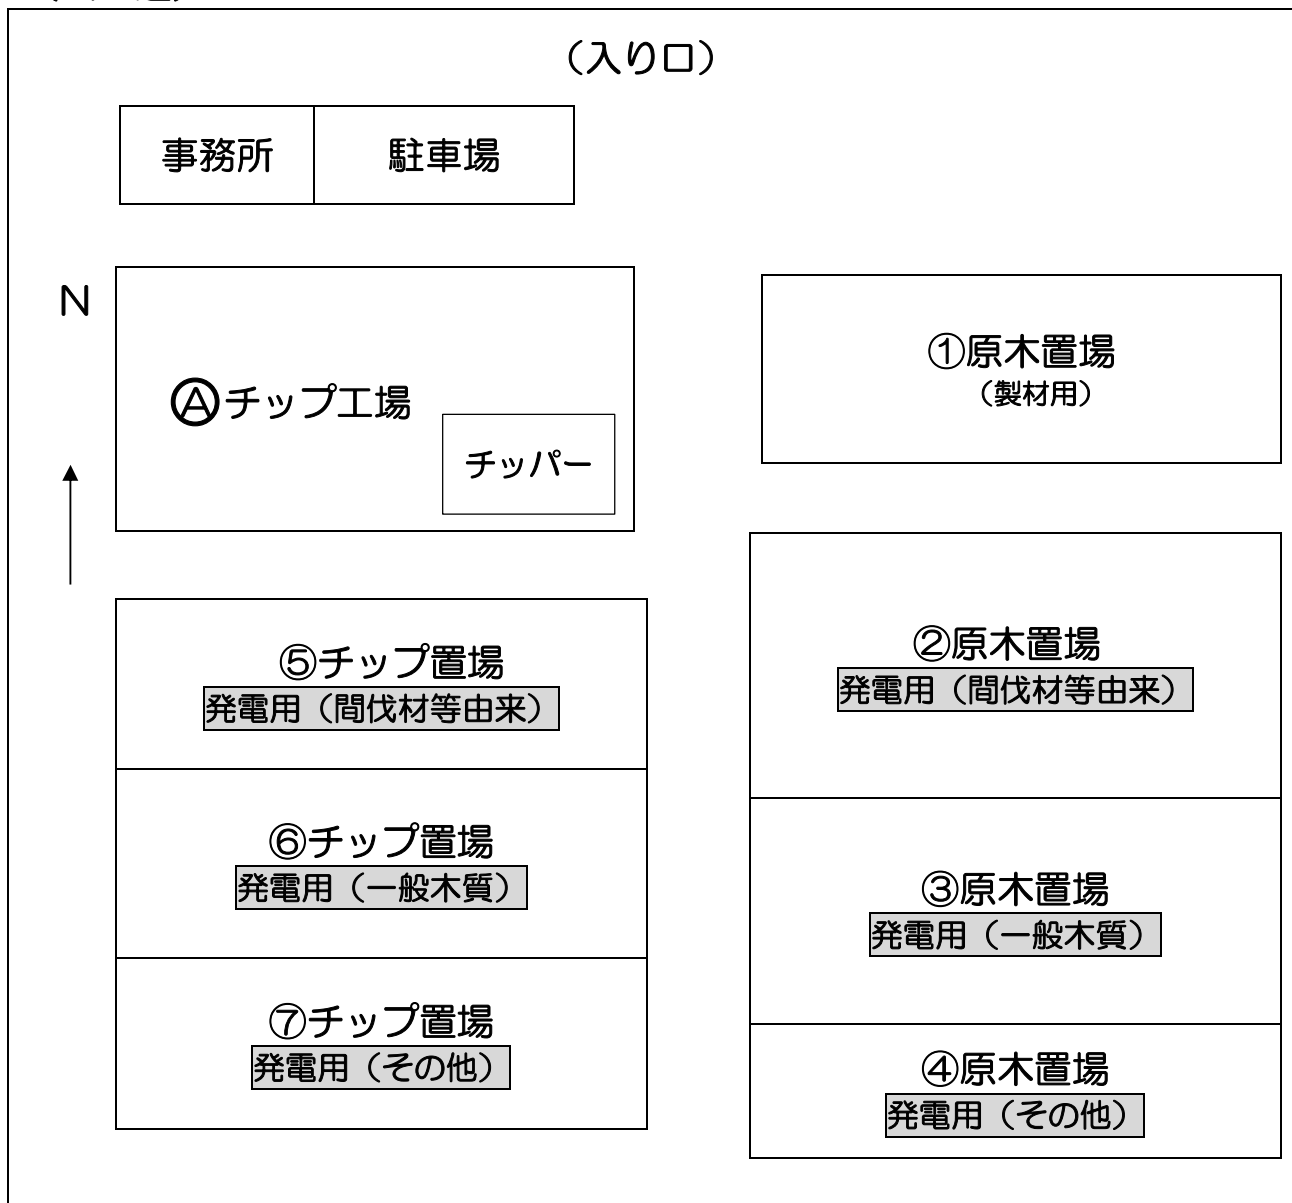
（入り口）

| 事務所 | 駐車場 |
|---|---|

N

Ⓐチップ工場

チッパー

①原木置場
（製材用）

②原木置場
発電用（間伐材等由来）

③原木置場
発電用（一般木質）

④原木置場
発電用（その他）

⑤チップ置場
発電用（間伐材等由来）

⑥チップ置場
発電用（一般木質）

⑦チップ置場
発電用（その他）